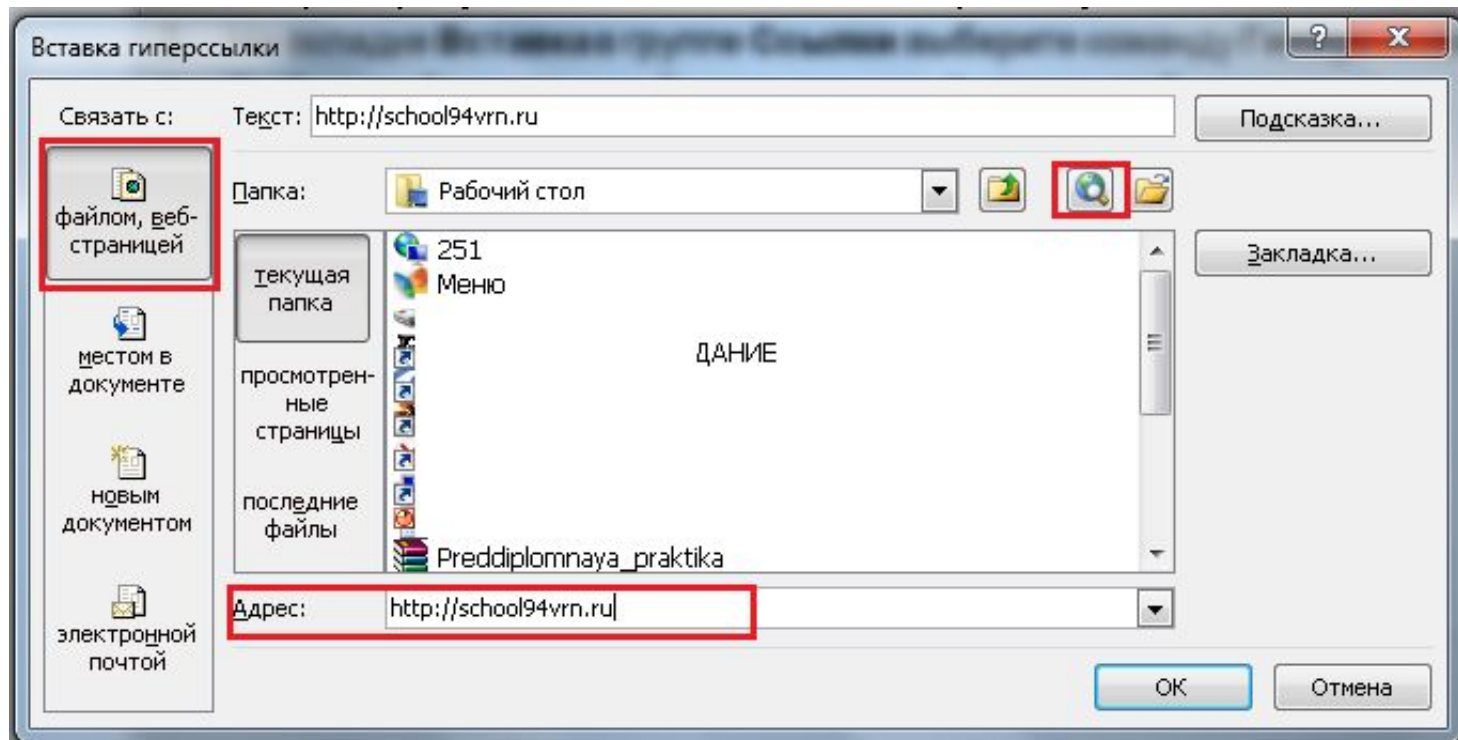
Вставка гиперссылки

?

X

Связать с:

файлом, веб-страницей

местом в документе

новым документом

электронной почтой

Текст: http://school94vrn.ru

Подсказка...

Папка: Рабочий стол

текущая папка

просмотренные страницы

последние файлы

251

Меню

ДАНИЕ

Preddiplomnaya_praktika

Закладка...

Адрес: http://school94vrn.ru

OK

Отмена